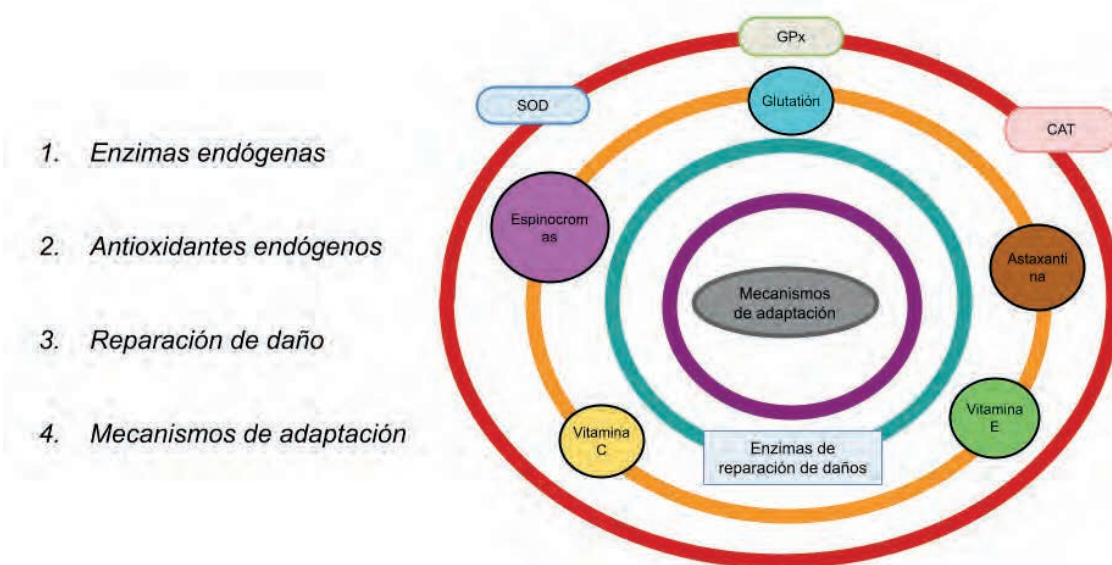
1. Enzimas endógenas

2. Antioxidantes endógenos

3. Reparación de daño

4. Mecanismos de adaptación

GPx

SOD

Glutatión

CAT

Espinocrom as

Astaxanti na

Mecanismos de adaptación

Vitamina E

Vitamina C

Enzimas de reparación de daños